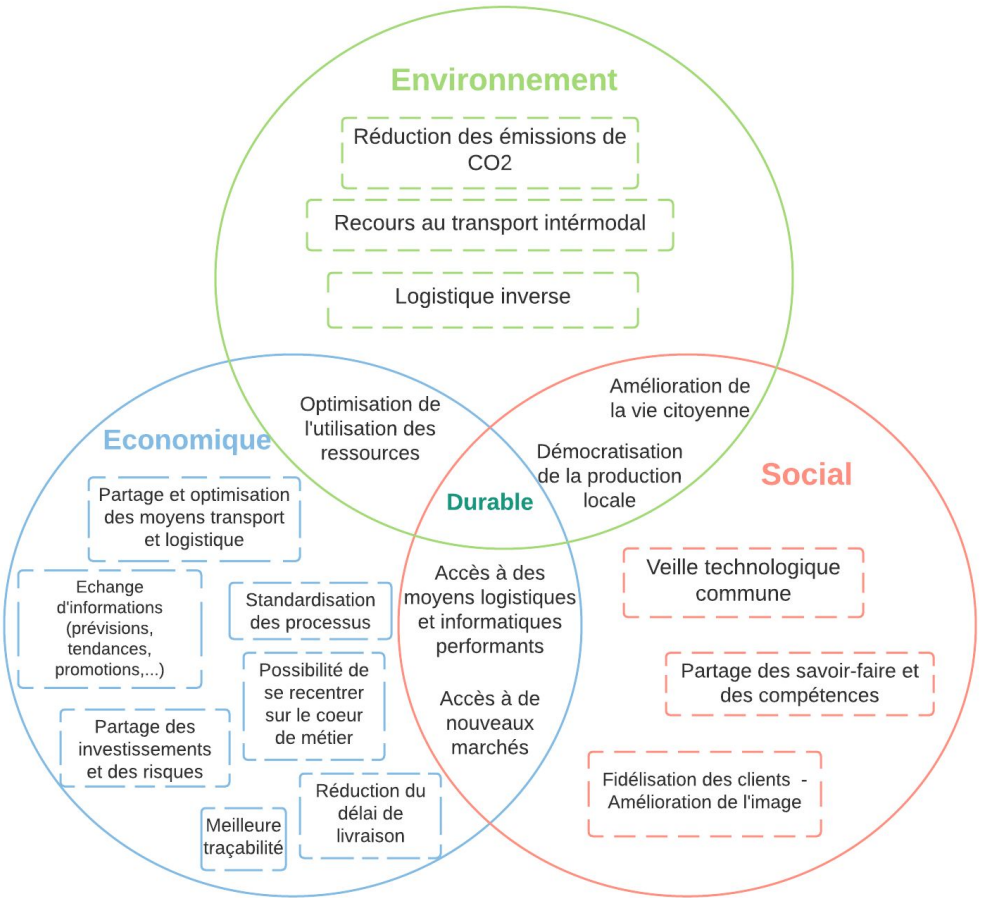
Environnement

Réduction des émissions de CO2

Recours au transport intérmodal

Logistique inverse

Optimisation de l'utilisation des ressources

Amélioration de la vie citoyenne

Démocratisation de la production locale

Economique

Durable

Social

Partage et optimisation des moyens transport et logistique

Echange d'informations (prévisions, tendances, promotions,...)

Standardisation des processus

Possibilité de se recentrer sur le coeur de métier

Partage des investissements et des risques

Réduction du délai de livraison

Meilleure traçabilité

Accès à des moyens logistiques et informatiques performants

Accès à de nouveaux marchés

Veille technologique commune

Partage des savoir-faire et des compétences

Fidélisation des clients - Amélioration de l'image